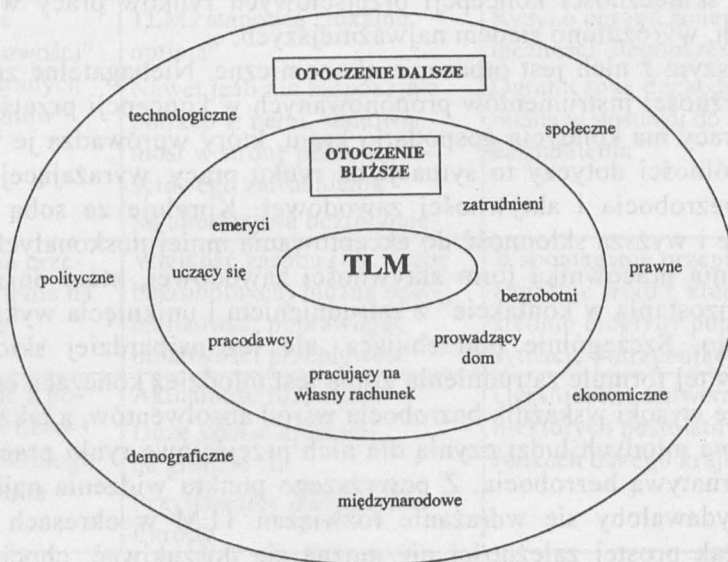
OTOCZENIE DALSZE

technologiczne

społeczne

OTOCZENIE BLIŻSZE

zatrudnieni

emeryci

polityczne

uczący się

TLM

prawne

bezrobotni

pracodawcy

prowadzący dom

pracujący na własny rachunek

ekonomiczne

demograficzne

międzynarodowe